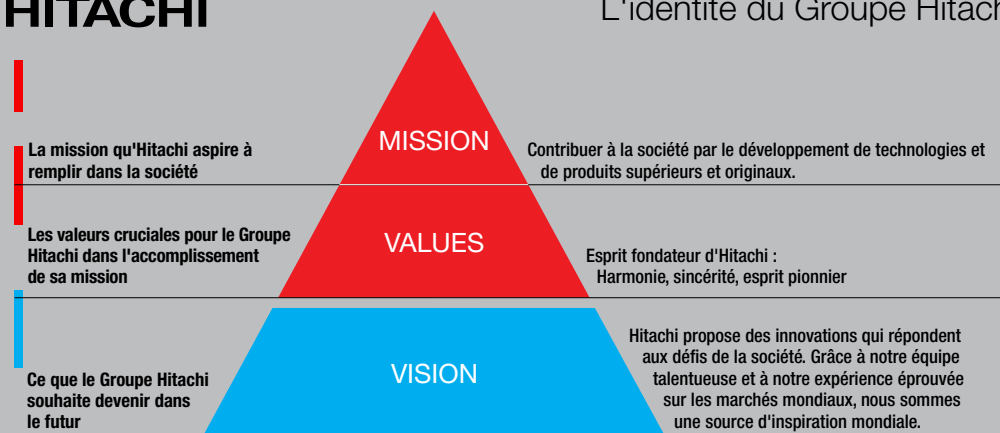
HITACHI

L'identité du Groupe Hitachi

MISSION

La mission qu'Hitachi aspire à remplir dans la société

Contribuer à la société par le développement de technologies et de produits supérieurs et originaux.

VALUES

Les valeurs cruciales pour le Groupe Hitachi dans l'accomplissement de sa mission

Esprit fondateur d'Hitachi : Harmonie, sincérité, esprit pionnier

VISION

Ce que le Groupe Hitachi souhaite devenir dans le futur

Hitachi propose des innovations qui répondent aux défis de la société. Grâce à notre équipe talentueuse et à notre expérience éprouvée sur les marchés mondiaux, nous sommes une source d'inspiration mondiale.